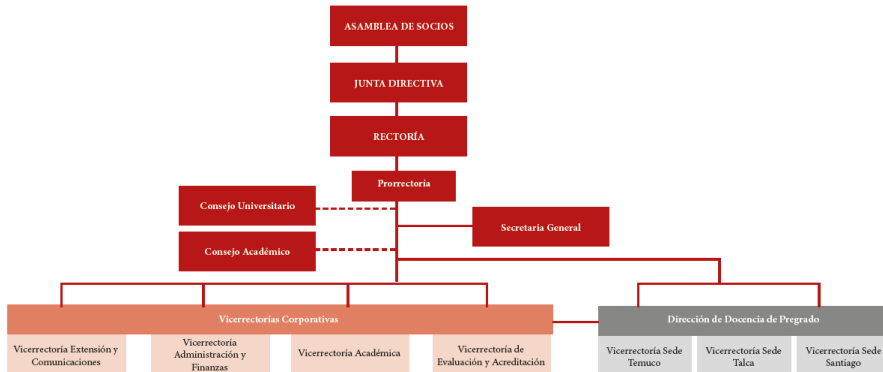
ASAMBLEA DE SOCIOS

JUNTA DIRECTIVA

RECTORÍA

Prorrectoría

Consejo Universitario

Consejo Académico

Secretaria General

Vicerrectorías Corporativas

Vicerrectoría Extensión y Comunicaciones

Vicerrectoría Administración y Finanzas

Vicerrectoría Académica

Vicerrectoría de Evaluación y Acreditación

Dirección de Docencia de Pregrado

Vicerrectoría Sede Temuco

Vicerrectoría Sede Talca

Vicerrectoría Sede Santiago